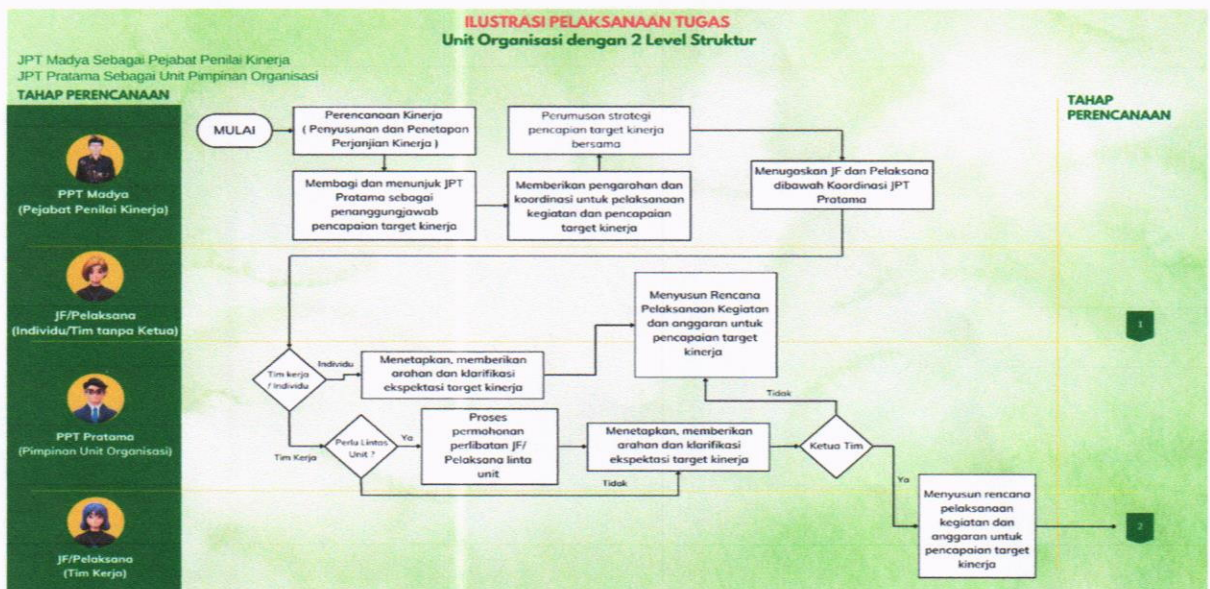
ILUSTRASI PELAKSANAAN TUGAS
Unit Organisasi dengan 2 Level Struktur

JPT Madya Sebagai Pejabat Penilai Kinerja
JPT Pratama Sebagai Unit Pimpinan Organisasi

TAHAP PERENCANAAN

TAHAP PERENCANAAN

PPT Madya (Pejabat Penilai Kinerja)

JF/Pelaksana (Individu/Tim tanpa Ketua)

PPT Pratama (Pimpinan Unit Organisasi)

JF/Pelaksana (Tim Kerja)

MULAI

Perencanaan Kinerja ( Penyusunan dan Penetapan Perjanjian Kinerja )

Membagi dan menunjuk JPT Pratama sebagai penanggungjawab pencapaian target kinerja

Memberikan pengarahan dan koordinasi untuk pelaksanaan kegiatan dan pencapaian target kinerja

Perumusan strategi pencapian target kinerja bersama

Menugaskan JF dan Pelaksana dibawah Koordinasi JPT Pratama

Menyusun Rencana Pelaksanaan Kegiatan dan anggaran untuk pencapaian target kinerja

1

Tim kerja / Individu

Individu

Menetapkan, memberikan arahan dan klarifikasi ekspektasi target kinerja

Tidak

Perlu Lintas Unit ?

Ya

Proses permohonan perlibatan JF/ Pelaksana linta unit

Menetapkan, memberikan arahan dan klarifikasi ekspektasi target kinerja

Ketua Tim

Tim Kerja

Tidak

Ya

Menyusun rencana pelaksanaan kegiatan dan anggaran untuk pencapaian target kinerja

2